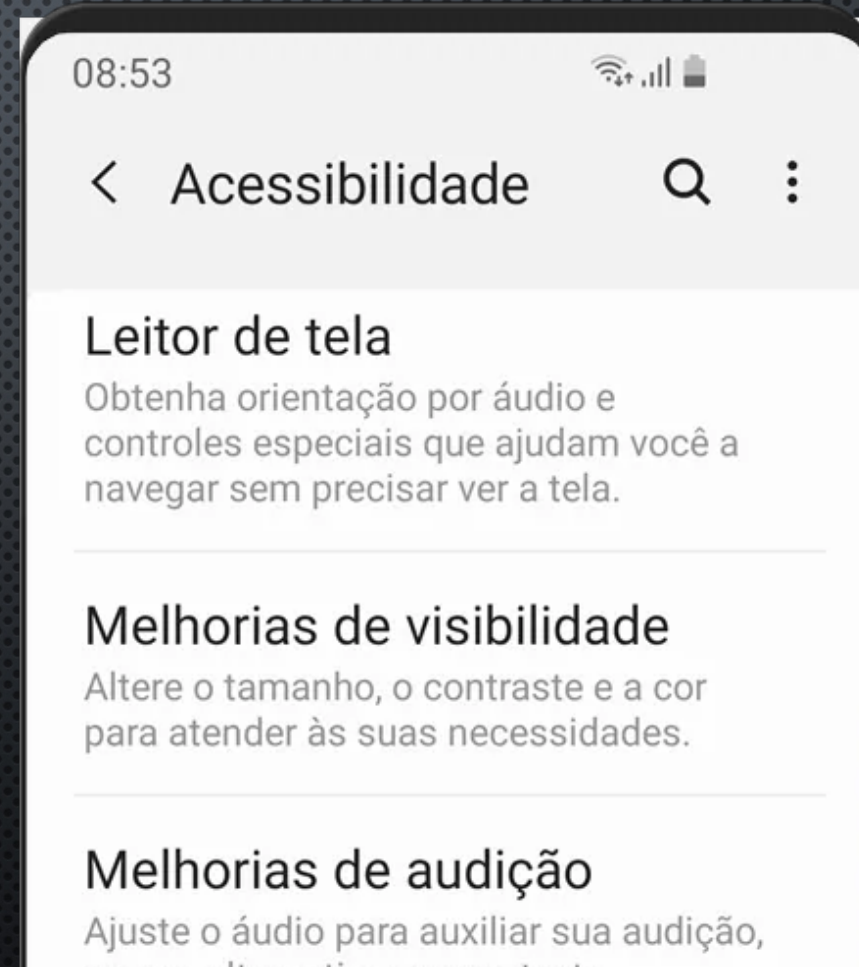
08:53

< Acessibilidade

Leitor de tela
Obtenha orientação por áudio e controles especiais que ajudam você a navegar sem precisar ver a tela.

Melhorias de visibilidade
Altere o tamanho, o contraste e a cor para atender às suas necessidades.

Melhorias de audição
Ajuste o áudio para auxiliar sua audição, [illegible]